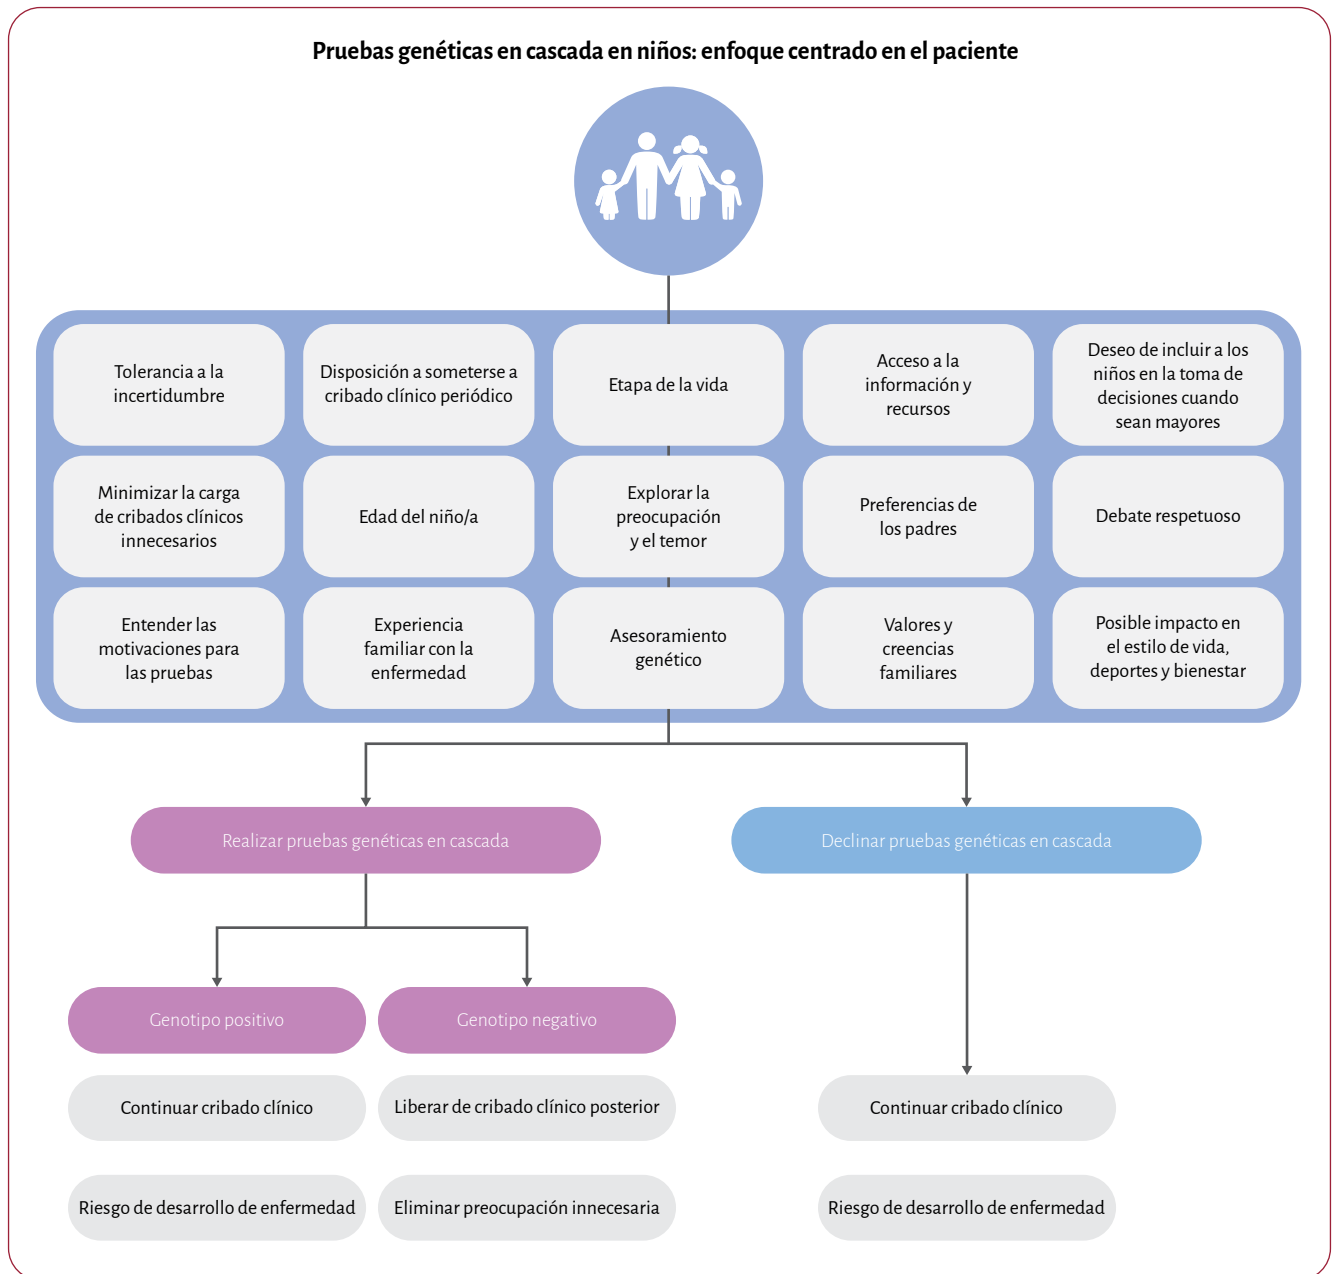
Pruebas genéticas en cascada en niños: enfoque centrado en el paciente

Tolerancia a la incertidumbre

Disposición a someterse a cribado clínico periódico

Etapa de la vida

Acceso a la información y recursos

Deseo de incluir a los niños en la toma de decisiones cuando sean mayores

Minimizar la carga de cribados clínicos innecesarios

Edad del niño/a

Explorar la preocupación y el temor

Preferencias de los padres

Debate respetuoso

Entender las motivaciones para las pruebas

Experiencia familiar con la enfermedad

Asesoramiento genético

Valores y creencias familiares

Posible impacto en el estilo de vida, deportes y bienestar

Realizar pruebas genéticas en cascada

Declinar pruebas genéticas en cascada

Genotipo positivo

Genotipo negativo

Continuar cribado clínico

Liberar de cribado clínico posterior

Continuar cribado clínico

Riesgo de desarrollo de enfermedad

Eliminar preocupación innecesaria

Riesgo de desarrollo de enfermedad